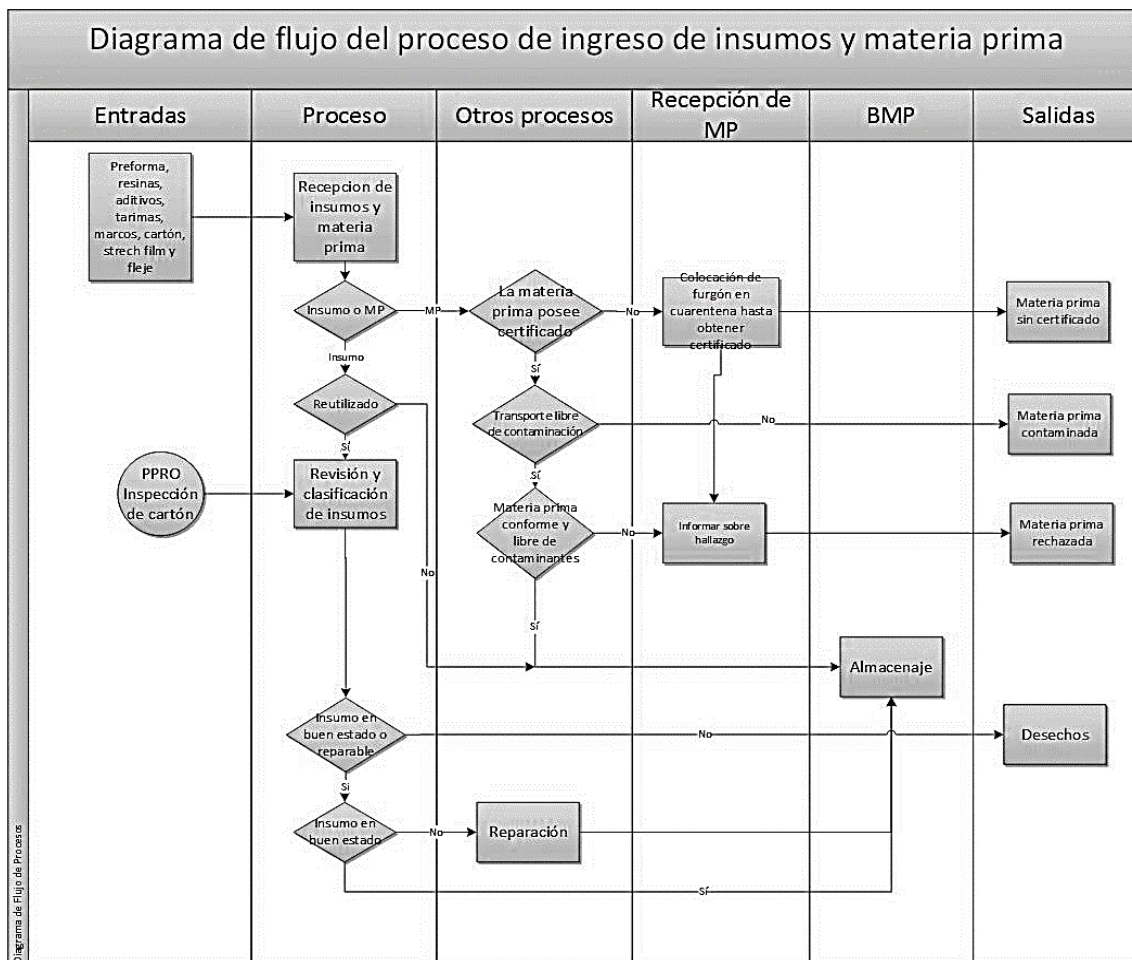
Diagrama de flujo del proceso de ingreso de insumos y materia prima

Entradas

Proceso

Otros procesos

Recepción de MP

BMP

Salidas

Preforma, resinas, aditivos, tarimas, marcos, cartón, strech film y fleje

Recepcion de insumos y materia prima

Insumo o MP

MP

La materia prima posee certificado

No

Colocación de furgón en cuarentena hasta obtener certificado

Materia prima sin certificado

Insumo

Sí

Reutilizado

Transporte libre de contaminación

No

Materia prima contaminada

Sí

Sí

PPRO Inspección de cartón

Revisión y clasificación de insumos

Materia prima conforme y libre de contaminantes

No

Informar sobre hallazgo

Materia prima rechazada

No

Sí

Almacenaje

Insumo en buen estado o reparable

No

Desechos

Si

Insumo en buen estado

No

Reparación

Sí

Diagrama de Flujo de Procesos